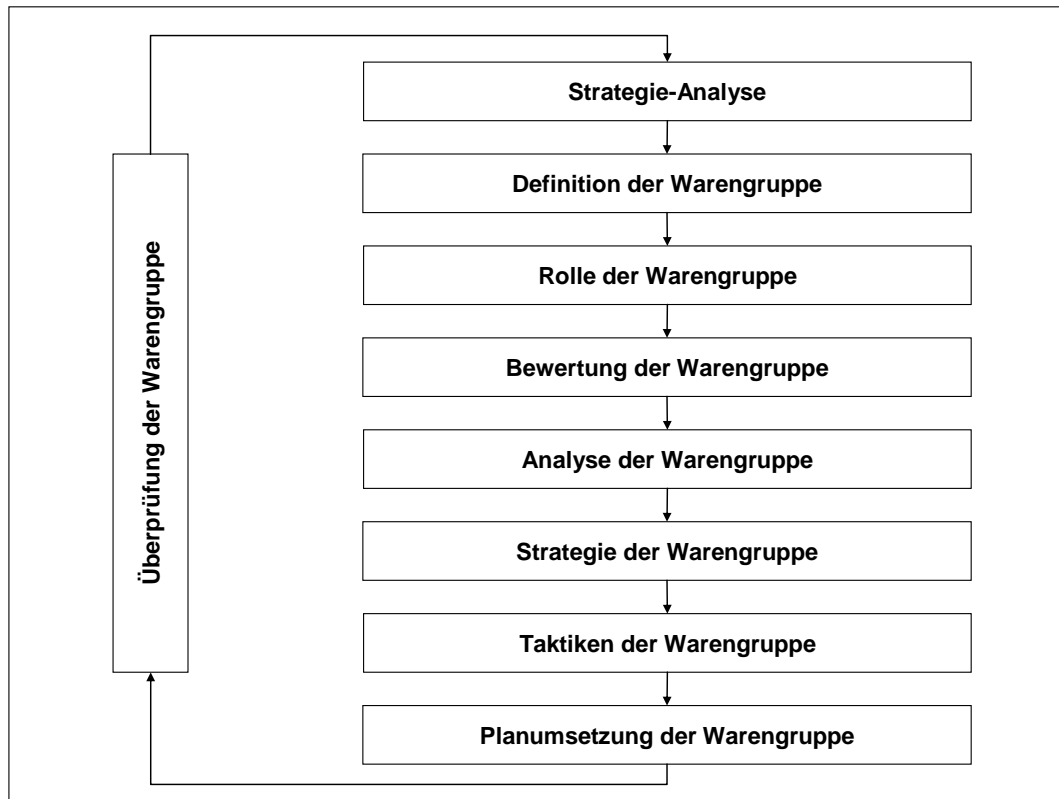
Strategie-Analyse

Definition der Warengruppe

Rolle der Warengruppe

Bewertung der Warengruppe

Analyse der Warengruppe

Strategie der Warengruppe

Taktiken der Warengruppe

Planumsetzung der Warengruppe

Überprüfung der Warengruppe